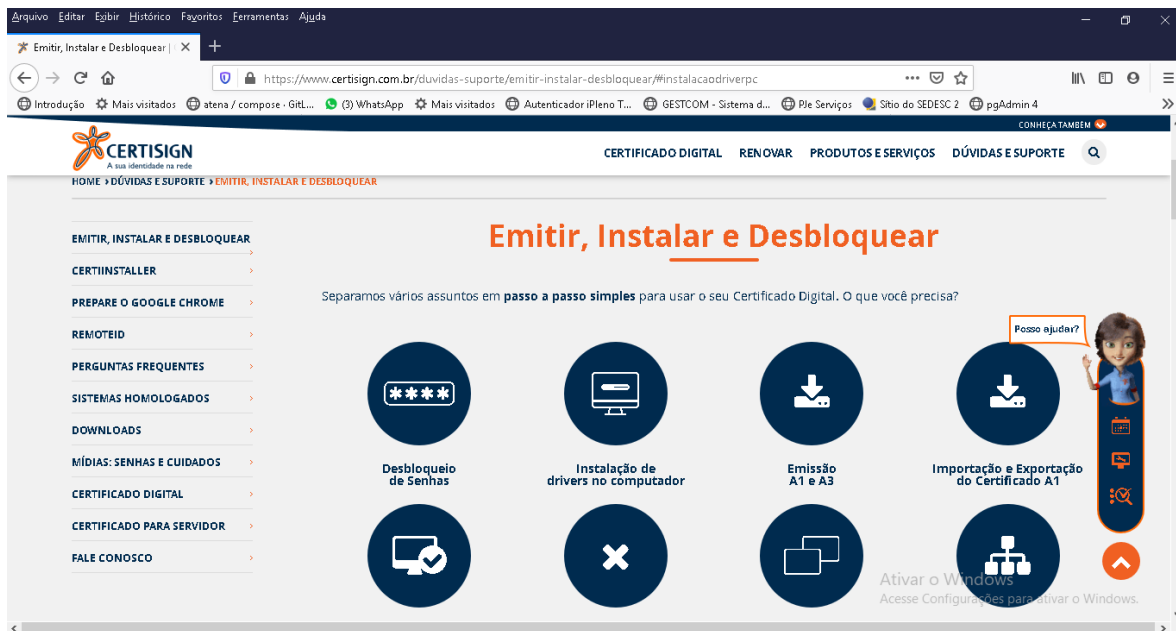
Arquivo Editar Exibir Histórico Favoritos Ferramentas Ajuda

Emitir, Instalar e Desbloquear | ×

https://www.certisign.com.br/duvidas-suporte/emitir-instalar-desbloquear/#instalacaodriverpc

Introdução Mais visitados atena / compose - GitL... (3) WhatsApp Mais visitados Autenticador iPleno T... GESTCOM - Sistema d... PJe Serviços Sítio do SEDESC 2 pgAdmin 4

CONHEÇA TAMBÉM

CERTISIGN
A sua identidade na rede

CERTIFICADO DIGITAL RENOVAR PRODUTOS E SERVIÇOS DÚVIDAS E SUPORTE

HOME › DÚVIDAS E SUPORTE › EMITIR, INSTALAR E DESBLOQUEAR

EMITIR, INSTALAR E DESBLOQUEAR
CERTIINSTALLER
PREPARE O GOOGLE CHROME
REMOTEID
PERGUNTAS FREQUENTES
SISTEMAS HOMOLOGADOS
DOWNLOADS
MÍDIAS: SENHAS E CUIDADOS
CERTIFICADO DIGITAL
CERTIFICADO PARA SERVIDOR
FALE CONOSCO

Emitir, Instalar e Desbloquear

Separamos vários assuntos em passo a passo simples para usar o seu Certificado Digital. O que você precisa?

Posso ajudar?

****

Desbloqueio de Senhas

Instalação de drivers no computador

Emissão A1 e A3

Importação e Exportação do Certificado A1

Ativar o Windows
Acesse Configurações para ativar o Windows.